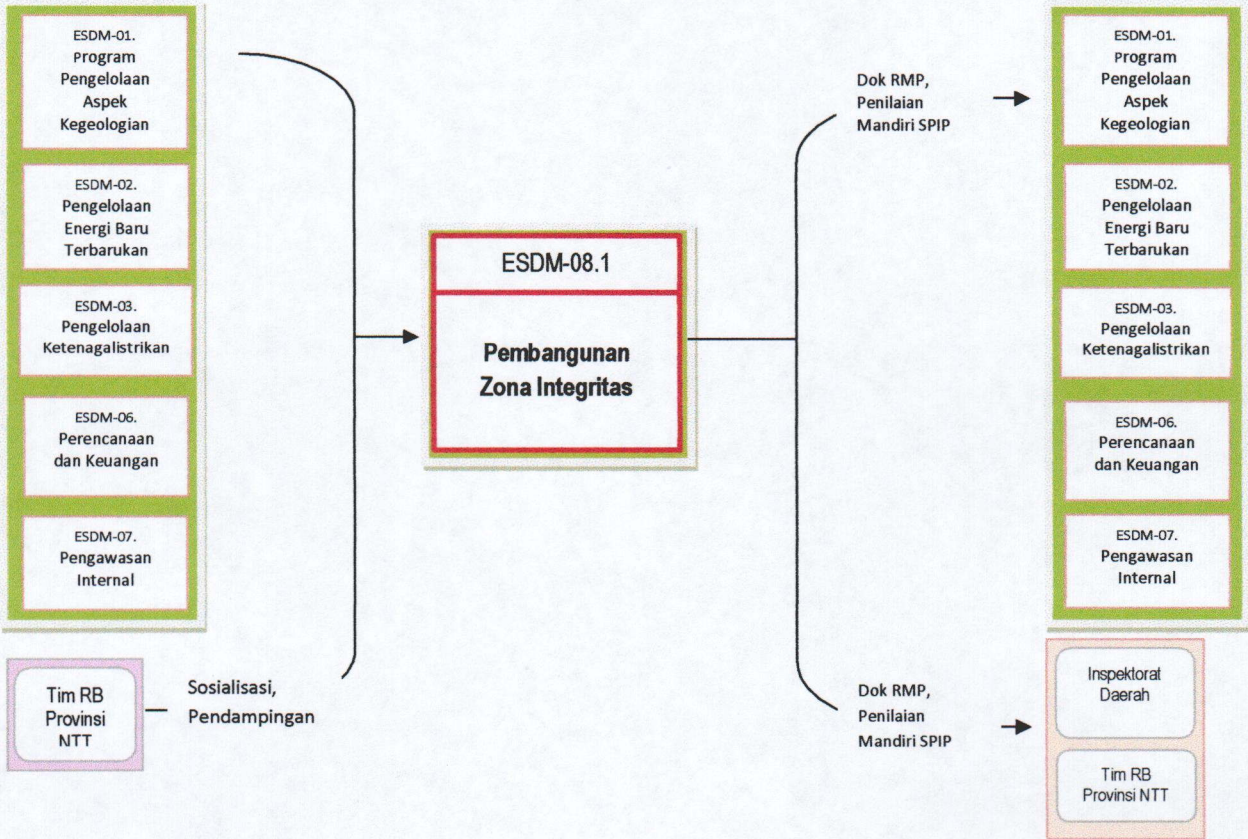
ESDM-01.
Program Pengelolaan Aspek Kegeologian

ESDM-02.
Pengelolaan Energi Baru Terbarukan

ESDM-03.
Pengelolaan Ketenagalistrikan

ESDM-06.
Perencanaan dan Keuangan

ESDM-07.
Pengawasan Internal

Tim RB Provinsi NTT

Sosialisasi, Pendampingan

ESDM-08.1

Pembangunan Zona Integritas

Dok RMP, Penilaian Mandiri SPIP

ESDM-01.
Program Pengelolaan Aspek Kegeologian

ESDM-02.
Pengelolaan Energi Baru Terbarukan

ESDM-03.
Pengelolaan Ketenagalistrikan

ESDM-06.
Perencanaan dan Keuangan

ESDM-07.
Pengawasan Internal

Dok RMP, Penilaian Mandiri SPIP

Inspektorat Daerah

Tim RB Provinsi NTT